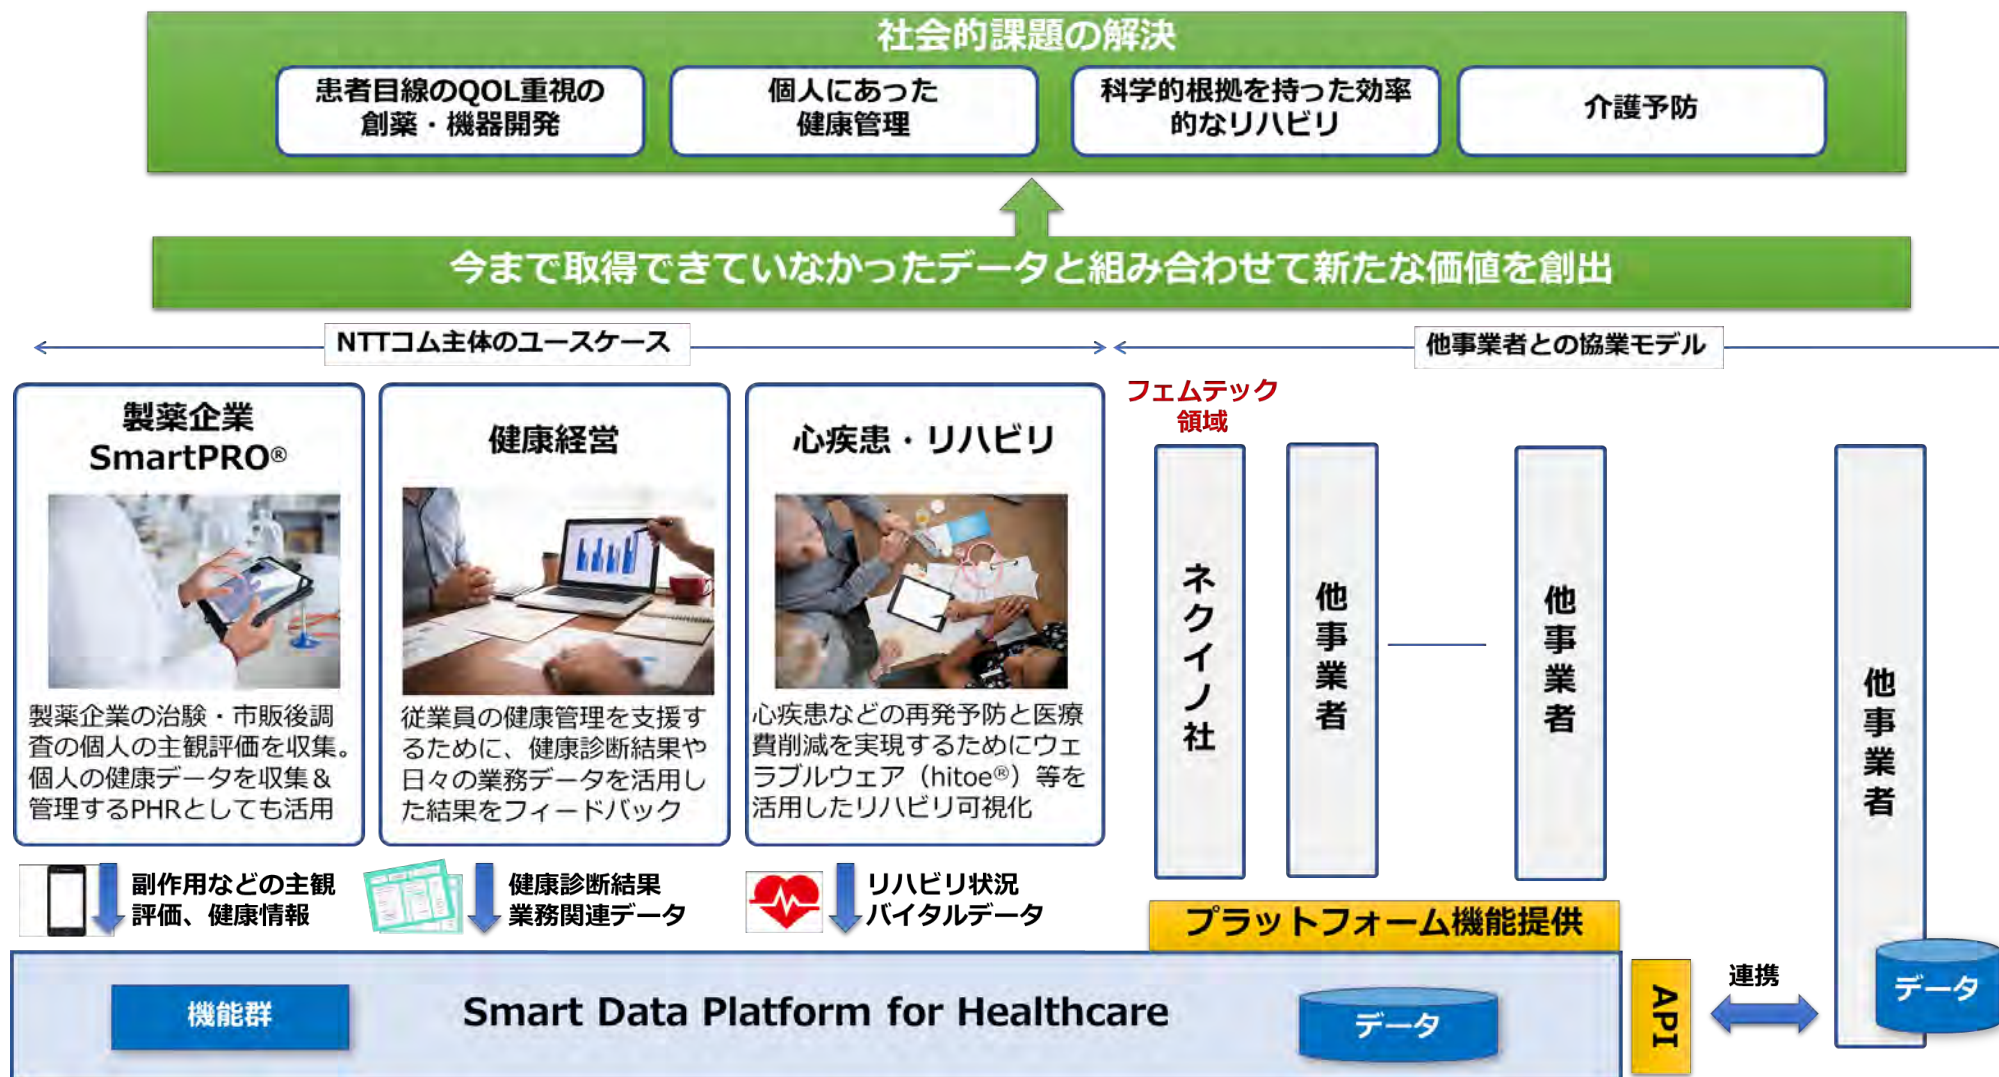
社会的課題の解決

患者目線のQOL重視の創薬・機器開発

個人にあった健康管理

科学的根拠を持った効率的なリハビリ

介護予防

今まで取得できていなかったデータと組み合わせて新たな価値を創出

NTTコム主体のユースケース

他事業者との協業モデル

製薬企業 SmartPRO®

製薬企業の治験・市販後調査の個人の主観評価を収集。個人の健康データを収集＆管理するPHRとしても活用

健康経営

従業員の健康管理を支援するために、健康診断結果や日々の業務データを活用した結果をフィードバック

心疾患・リハビリ

心疾患などの再発予防と医療費削減を実現するためにウェラブルウェア（hitoe®）等を活用したリハビリ可視化

フェムテック領域

ネクイノ社

他事業者

他事業者

他事業者

副作用などの主観評価、健康情報

健康診断結果 業務関連データ

リハビリ状況 バイタルデータ

プラットフォーム機能提供

機能群

Smart Data Platform for Healthcare

データ

API

連携

データ